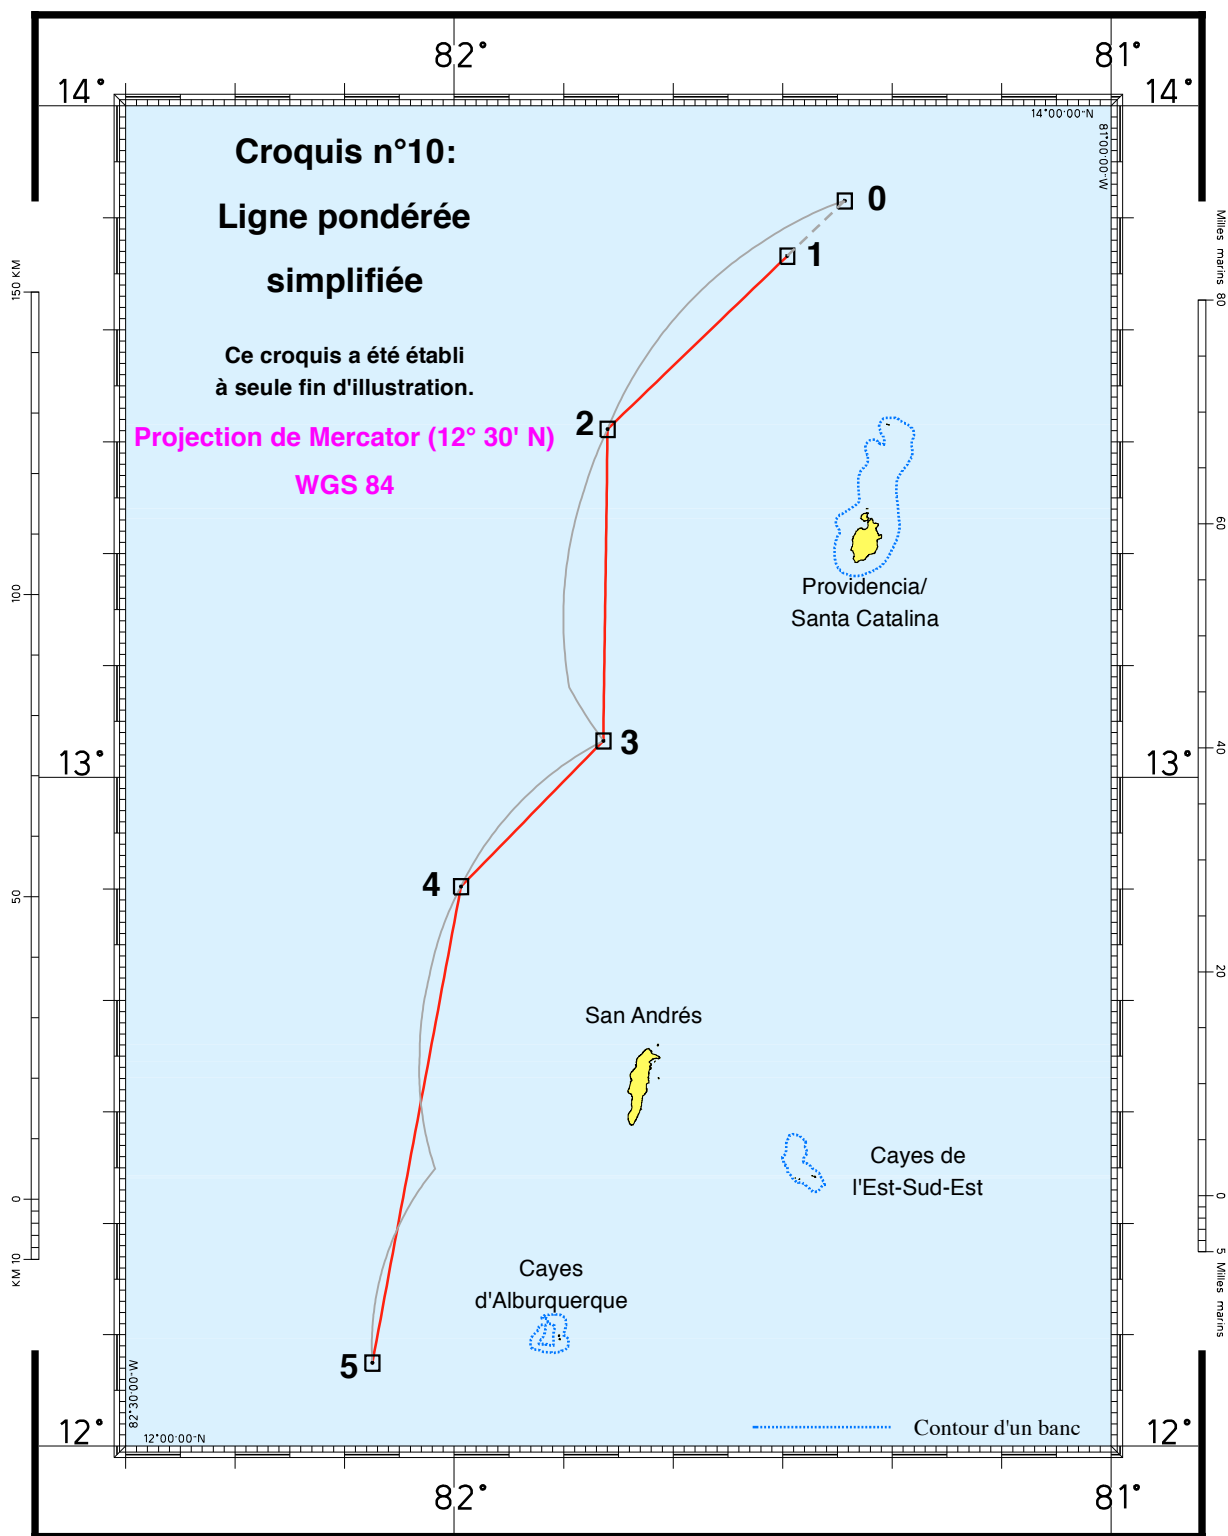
82° 81°

14° 14°

14°00'00"N

81°00'00"W

Croquis n°10:

Ligne pondérée

simplifiée

Ce croquis a été établi à seule fin d'illustration.

Projection de Mercator (12° 30' N)

WGS 84

0

1

2

3

4

5

Providencia/ Santa Catalina

San Andrés

Cayes de l'Est-Sud-Est

Cayes d'Alburquerque

13° 13°

12° 12°

82°30'00"W

12°00'00"N

Contour d'un banc

150 KM

100

50

0

KM 10

Milles marins 80

60

40

20

0

5 Milles marins

82° 81°